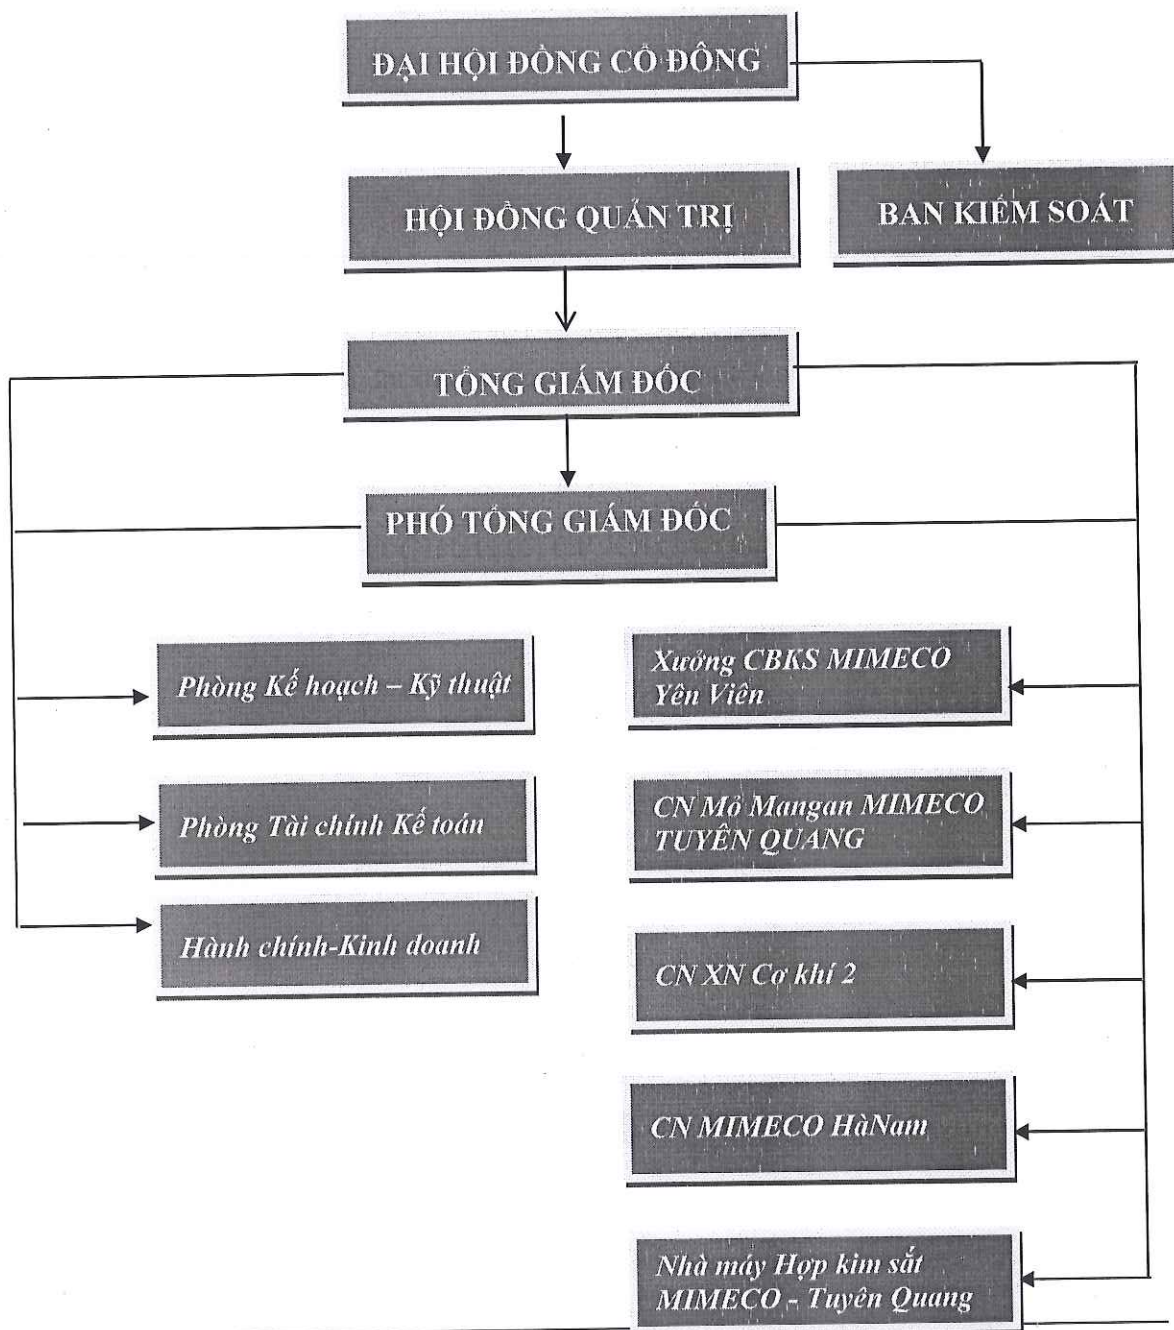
ĐẠI HỘI ĐỒNG CỔ ĐÔNG

HỘI ĐỒNG QUẢN TRỊ

BAN KIỂM SOÁT

TỔNG GIÁM ĐỐC

PHÓ TỔNG GIÁM ĐỐC

Phòng Kế hoạch – Kỹ thuật

Phòng Tài chính Kế toán

Hành chính-Kinh doanh

Xưởng CBKS MIMECO Yên Viên

CN Mỏ Mangan MIMECO TUYÊN QUANG

CN XN Cơ khí 2

CN MIMECO HàNam

Nhà máy Hợp kim sắt MIMECO - Tuyên Quang